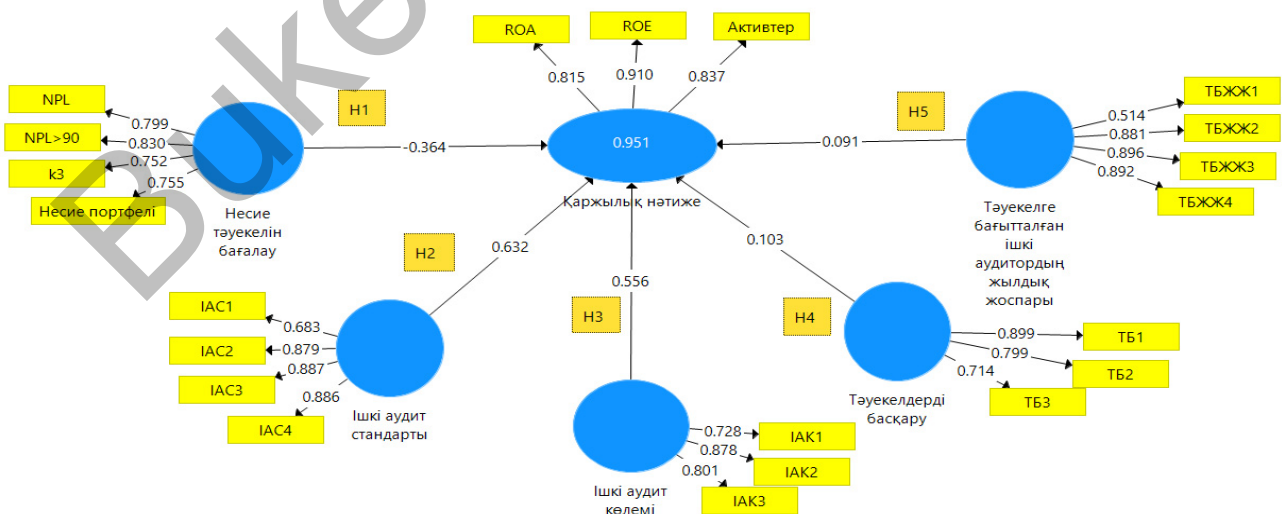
Bukep

ROA

ROE

Активтер

0.815

0.910

0.837

NPL

NPL>90

k3

Несие портфелі

0.799

0.830

0.752

0.755

H1

Несие тәуекелін бағалау

-0.364

0.951

Қаржылық нәтиже

0.091

H5

0.514

0.881

0.896

0.892

ТБЖЖ1

ТБЖЖ2

ТБЖЖ3

ТБЖЖ4

Тәуекелге бағытталған ішкі аудитордың жылдық жоспары

H2

0.632

0.103

0.556

IAC1

IAC2

IAC3

IAC4

0.683

0.879

0.887

0.886

Ішкі аудит стандарты

H3

H4

0.899

0.799

0.714

ТБ1

ТБ2

ТБ3

Тәуекелдерді басқару

0.728

0.878

0.801

IAK1

IAK2

IAK3

Ішкі аудит көлемі